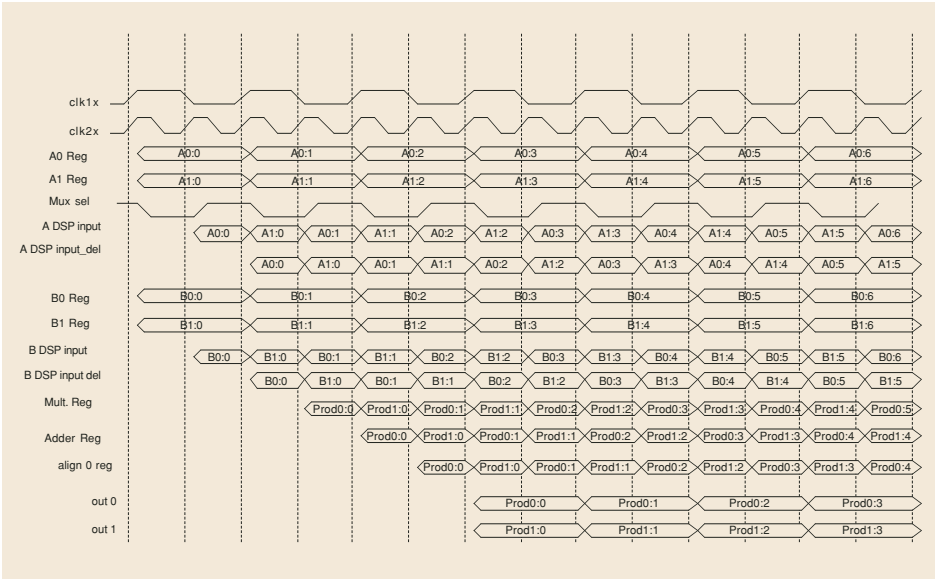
clk1x
clk2x
A0 Reg
A0:0
A0:1
A0:2
A0:3
A0:4
A0:5
A0:6
A1 Reg
A1:0
A1:1
A1:2
A1:3
A1:4
A1:5
A1:6
Mux sel
A DSP input
A0:0
A1:0
A0:1
A1:1
A0:2
A1:2
A0:3
A1:3
A0:4
A1:4
A0:5
A1:5
A0:6
A DSP input_del
A0:0
A1:0
A0:1
A1:1
A0:2
A1:2
A0:3
A1:3
A0:4
A1:4
A0:5
A1:5
B0 Reg
B0:0
B0:1
B0:2
B0:3
B0:4
B0:5
B0:6
B1 Reg
B1:0
B1:1
B1:2
B1:3
B1:4
B1:5
B1:6
B DSP input
B0:0
B1:0
B0:1
B1:1
B0:2
B1:2
B0:3
B1:3
B0:4
B1:4
B0:5
B1:5
B0:6
B DSP input del
B0:0
B1:0
B0:1
B1:1
B0:2
B1:2
B0:3
B1:3
B0:4
B1:4
B0:5
B1:5
Mult. Reg
Prod0:0
Prod1:0
Prod0:1
Prod1:1
Prod0:2
Prod1:2
Prod0:3
Prod1:3
Prod0:4
Prod1:4
Prod0:5
Adder Reg
Prod0:0
Prod1:0
Prod0:1
Prod1:1
Prod0:2
Prod1:2
Prod0:3
Prod1:3
Prod0:4
Prod1:4
align 0 reg
Prod0:0
Prod1:0
Prod0:1
Prod1:1
Prod0:2
Prod1:2
Prod0:3
Prod1:3
Prod0:4
out 0
Prod0:0
Prod0:1
Prod0:2
Prod0:3
out 1
Prod1:0
Prod1:1
Prod1:2
Prod1:3